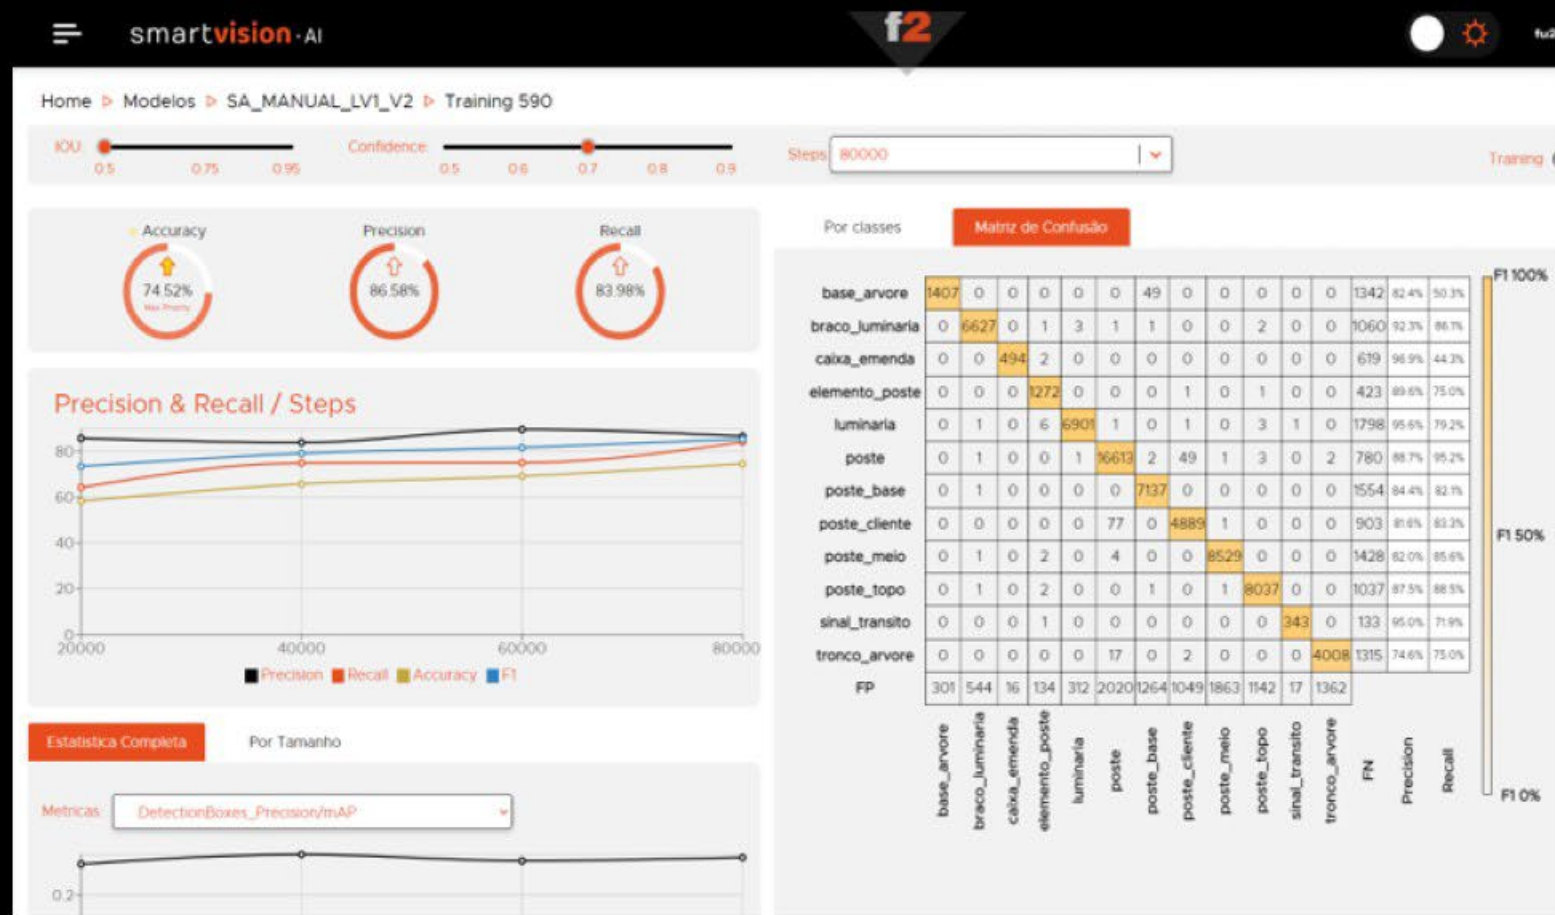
smartvision·AI

f2

Home ▷ Modelos ▷ SA_MANUAL_LV1_V2 ▷ Training 590

IOU 0.5 0.75 0.95

Confidence 0.5 0.6 0.7 0.8 0.9

Steps 80000

Training

Accuracy 74.52% Max Priority

Precision 86.58%

Recall 83.98%

Precision & Recall / Steps

80 60 40 20 0

20000 40000 60000 80000

Precision Recall Accuracy F1

Estatistica Completa

Por Tamanho

Metricas DetectionBoxes_Precision/mAP

0.2

Por classes

Matriz de Confusão

| | base_arvore | braco_luminaria | caixa_emenda | elemento_poste | luminaria | poste | poste_base | poste_cliente | poste_meio | poste_topo | sinal_transito | tronco_arvore | FN | Precision | Recall |
|---|---|---|---|---|---|---|---|---|---|---|---|---|---|---|---|
| base_arvore | 1407 | 0 | 0 | 0 | 0 | 0 | 49 | 0 | 0 | 0 | 0 | 0 | 1342 | 82.4% | 50.3% |
| braco_luminaria | 0 | 6627 | 0 | 1 | 3 | 1 | 1 | 0 | 0 | 2 | 0 | 0 | 1060 | 92.3% | 86.1% |
| caixa_emenda | 0 | 0 | 494 | 2 | 0 | 0 | 0 | 0 | 0 | 0 | 0 | 0 | 619 | 96.9% | 44.3% |
| elemento_poste | 0 | 0 | 0 | 1272 | 0 | 0 | 0 | 1 | 0 | 1 | 0 | 0 | 423 | 89.6% | 75.0% |
| luminaria | 0 | 1 | 0 | 6 | 6901 | 1 | 0 | 1 | 0 | 3 | 1 | 0 | 1798 | 95.6% | 79.2% |
| poste | 0 | 1 | 0 | 0 | 1 | 16613 | 2 | 49 | 1 | 3 | 0 | 2 | 780 | 88.7% | 95.2% |
| poste_base | 0 | 1 | 0 | 0 | 0 | 0 | 7137 | 0 | 0 | 0 | 0 | 0 | 1554 | 84.4% | 82.1% |
| poste_cliente | 0 | 0 | 0 | 0 | 0 | 77 | 0 | 4889 | 1 | 0 | 0 | 0 | 903 | 81.6% | 83.3% |
| poste_meio | 0 | 1 | 0 | 2 | 0 | 4 | 0 | 0 | 8529 | 0 | 0 | 0 | 1428 | 82.0% | 85.6% |
| poste_topo | 0 | 1 | 0 | 2 | 0 | 0 | 1 | 0 | 1 | 8037 | 0 | 0 | 1037 | 87.5% | 88.5% |
| sinal_transito | 0 | 0 | 0 | 1 | 0 | 0 | 0 | 0 | 0 | 0 | 343 | 0 | 133 | 95.0% | 71.9% |
| tronco_arvore | 0 | 0 | 0 | 0 | 0 | 17 | 0 | 2 | 0 | 0 | 0 | 4008 | 1315 | 74.6% | 75.0% |
| FP | 301 | 544 | 16 | 134 | 312 | 2020 | 1264 | 1049 | 1863 | 1142 | 17 | 1362 | | | |

F1 100%
F1 50%
F1 0%